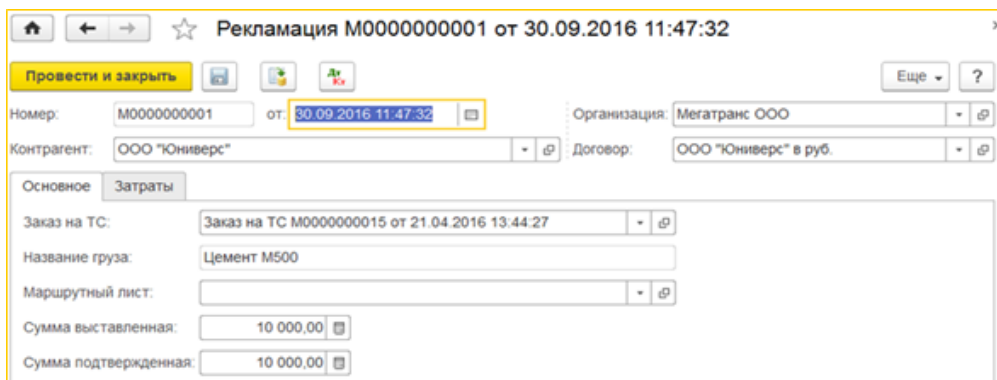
Рекламация М0000000001 от 30.09.2016 11:47:32

Провести и закрыть

Дт Кт

Еще ?

Номер: М0000000001 от: 30.09.2016 11:47:32

Организация: Мегатранс ООО

Контрагент: ООО "Юниверс"

Договор: ООО "Юниверс" в руб.

Основное Затраты

Заказ на ТС: Заказ на ТС М0000000015 от 21.04.2016 13:44:27

Название груза: Цемент М500

Маршрутный лист:

Сумма выставленная: 10 000,00

Сумма подтвержденная: 10 000,00